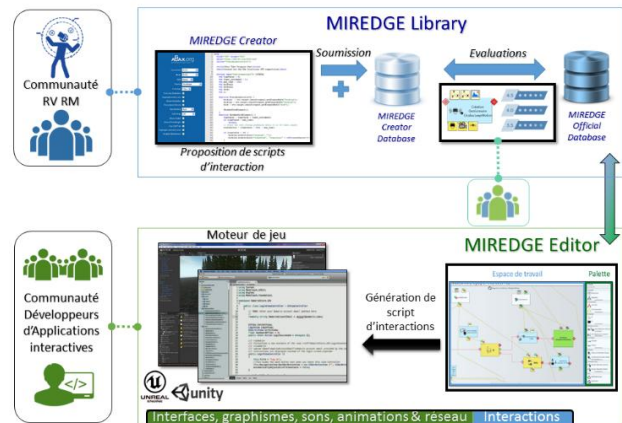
Communauté RV RM

MIREDGE Library

MIREDGE Creator

Soumission

Evaluations

MIREDGE Creator Database

MIREDGE Official Database

Proposition de scripts d'interaction

Communauté Développeurs d'Applications interactives

Moteur de jeu

MIREDGE Editor

Espace de travail

Palette

Génération de script d'interactions

UNREAL ENGINE

unity

Interfaces, graphismes, sons, animations & réseau

Interactions